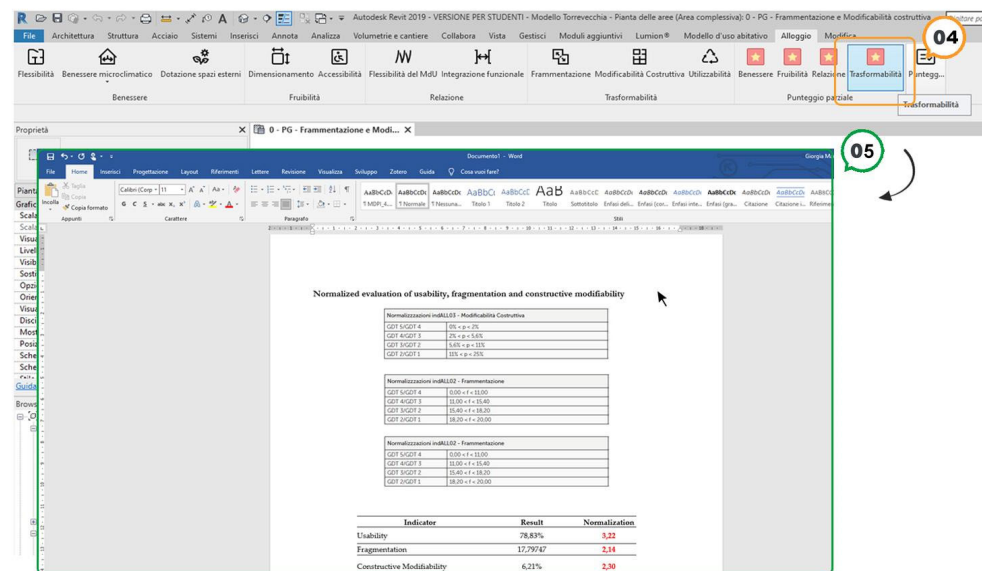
Autodesk Revit 2019 - VERSIONE PER STUDENTI - Modello Torrevecchia - Pianta delle aree (Area complessiva): 0 - PG - Frammentazione e Modificabilità costruttiva

File Architettura Struttura Acciaio Sistemi Inserisci Annota Analizza Volumetrie e cantiere Collabora Vista Gestisci Moduli aggiuntivi Lumion® Modello d'uso abitativo Alloggio Modifica

Flessibilità Benessere microclimatico Dotazione spazi esterni Dimensionamento Accessibilità Flessibilità del MdU Integrazione funzionale Frammentazione Modificabilità Costruttiva Utilizzabilità Benessere Fruibilità Relazione Trasformabilità Punteggi...

Benessere Fruibilità Relazione Trasformabilità Punteggio parziale

04

Trasformabilità

Proprietà

0 - PG - Frammentazione e Modi...

05

Documento1 - Word

File Home Inserisci Progettazione Layout Riferimenti Lettere Revisione Visualizza Sviluppo Zotero Guida Cosa vuoi fare?

Incolla Taglia Copia Copia formato Appunti Carattere Paragrafo Stili

AaBbCcDc AaBbCcDc AaBbCcDc AaBbCc AaBbCcC AaB AaBbCcC AaBbCcDc AaBbCcDc AaBbCcDc AaBbCcDc AaBbCcDc AaBbCcDc AaBbCcDc

¶ MDR_4... ¶ Normale ¶ Nessuna... Titolo 1 Titolo 2 Titolo Sottotitolo Enfasi deli... Enfasi (cor... Enfasi inte... Enfasi (gra... Citazione Citazione i... Riferime...

Pianta Grafic Scala Scala Visua Livell Visib Sostr Opzio Orien Visua Disci Most Posiz Sche Sche Guida Brows

Normalized evaluation of usability, fragmentation and constructive modifiability

| Normalizzazioni indALL03 - Modificabilità Costruttiva | |
|---|---|
| GDT 5/GDT 4 | 0% < p < 2% |
| GDT 4/GDT 3 | 2% < p < 5,6% |
| GDT 3/GDT 2 | 5,6% < p < 11% |
| GDT 2/GDT 1 | 11% < p < 25% |

| Normalizzazioni indALL02 - Frammentazione | |
|---|---|
| GDT 5/GDT 4 | 0,00 < f < 11,00 |
| GDT 4/GDT 3 | 11,00 < f < 15,40 |
| GDT 3/GDT 2 | 15,40 < f < 18,20 |
| GDT 2/GDT 1 | 18,20 < f < 20,00 |

| Normalizzazioni indALL02 - Frammentazione | |
|---|---|
| GDT 5/GDT 4 | 0,00 < f < 11,00 |
| GDT 4/GDT 3 | 11,00 < f < 15,40 |
| GDT 3/GDT 2 | 15,40 < f < 18,20 |
| GDT 2/GDT 1 | 18,20 < f < 20,00 |

| Indicator | Result | Normalization |
|---|---|---|
| Usability | 78,83% | 3,22 |
| Fragmentation | 17,79747 | 2,14 |
| Constructive Modifiability | 6,21% | 2,30 |